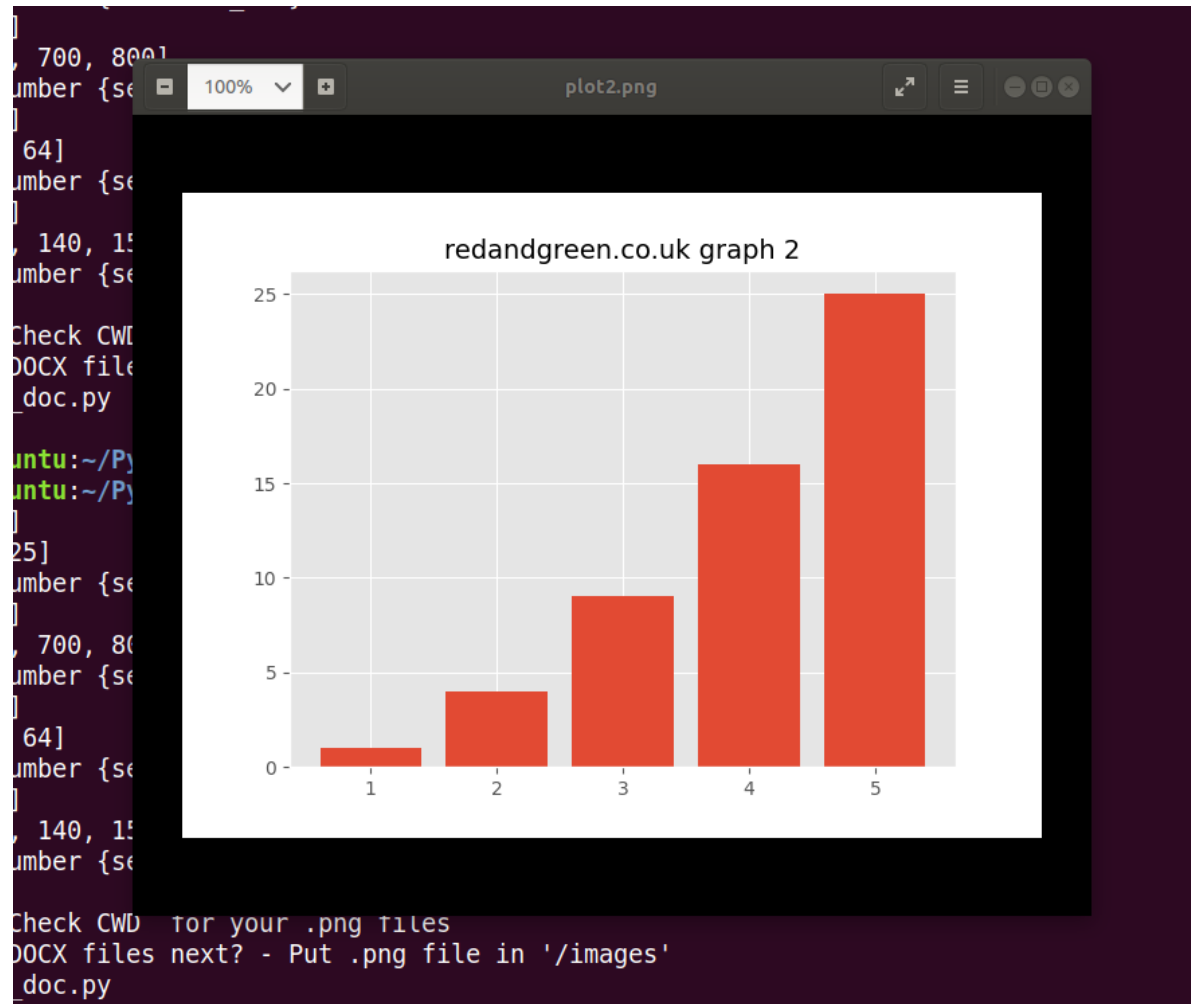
]
, 700, 800]
umber {se
]
 64]
umber {se
]
, 140, 15
umber {se

Check CWD
DOCX file
_doc.py

untu:~/Py
untu:~/Py
]
25]
umber {se
]
, 700, 80
umber {se
]
 64]
umber {se
]
, 140, 15
umber {se

Check CWD  for your .png files
DOCX files next? - Put .png file in '/images'
_doc.py

100%
plot2.png

redandgreen.co.uk graph 2

25
20
15
10
5
0

1
2
3
4
5